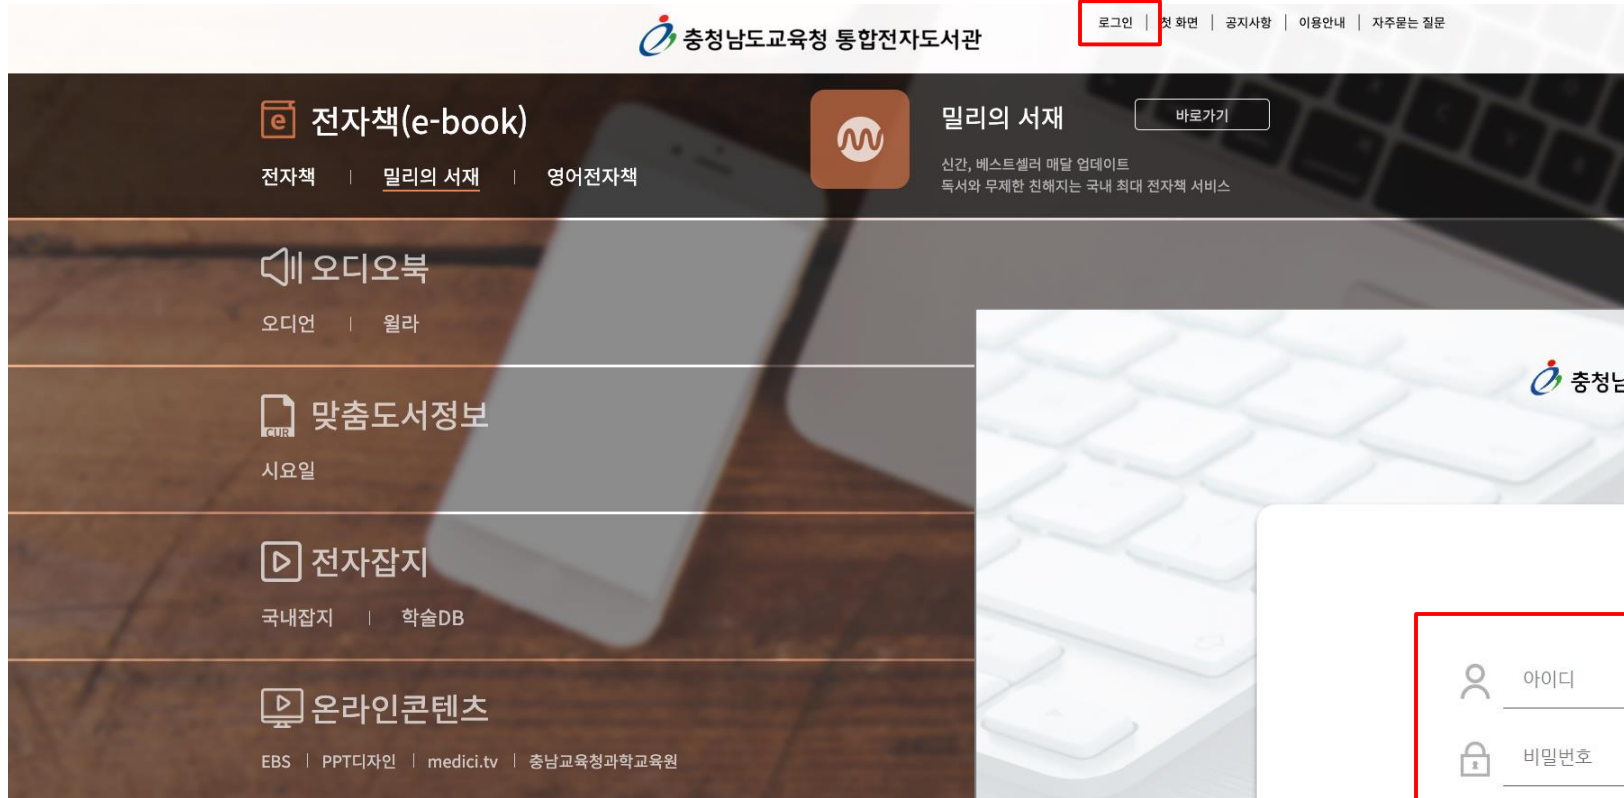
충청남도교육청 통합전자도서관

로그인 | 첫 화면 | 공지사항 | 이용안내 | 자주묻는 질문

전자책(e-book)

전자책 | 밀리의 서재 | 영어전자책

밀리의 서재

바로가기

신간, 베스트셀러 매달 업데이트
독서와 무제한 친해지는 국내 최대 전자책 서비스

오디오북

오디언 | 윌라

맞춤도서정보

CUR

시요일

전자잡지

국내잡지 | 학술DB

온라인콘텐츠

EBS | PPT디자인 | medici.tv | 충남교육청과학교육원

충청남

아이디

비밀번호